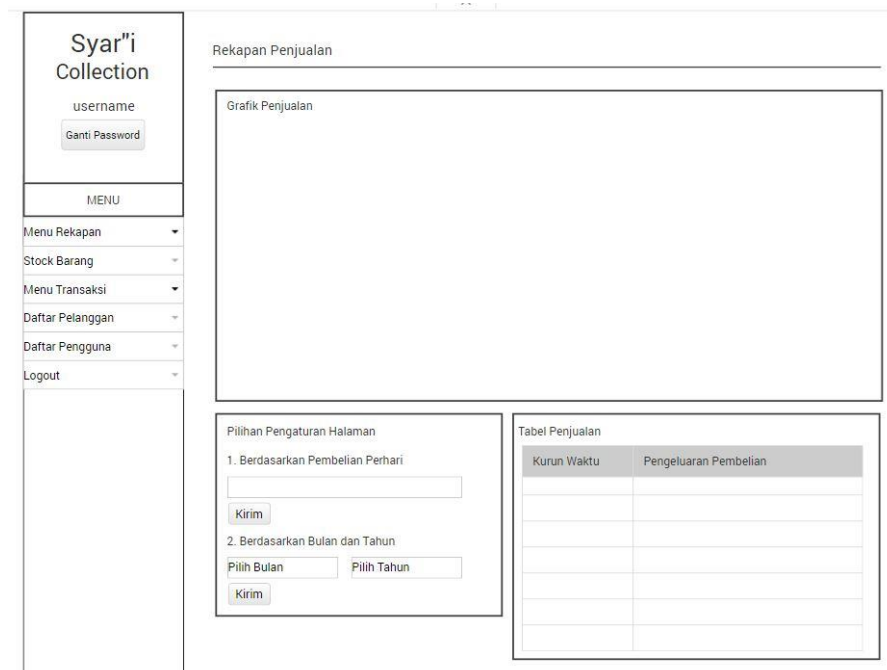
Syar"i Collection

username

Ganti Password

MENU

Menu Rekapan

Stock Barang

Menu Transaksi

Daftar Pelanggan

Daftar Pengguna

Logout

Rekapan Penjualan

Grafik Penjualan

Pilihan Pengaturan Halaman

1. Berdasarkan Pembelian Perhari

Kirim

2. Berdasarkan Bulan dan Tahun

Pilih Bulan

Pilih Tahun

Kirim

Tabel Penjualan

| Kurun Waktu | Pengeluaran Pembelian |
|---|---|
| | |
| | |
| | |
| | |
| | |
| | |
| | |